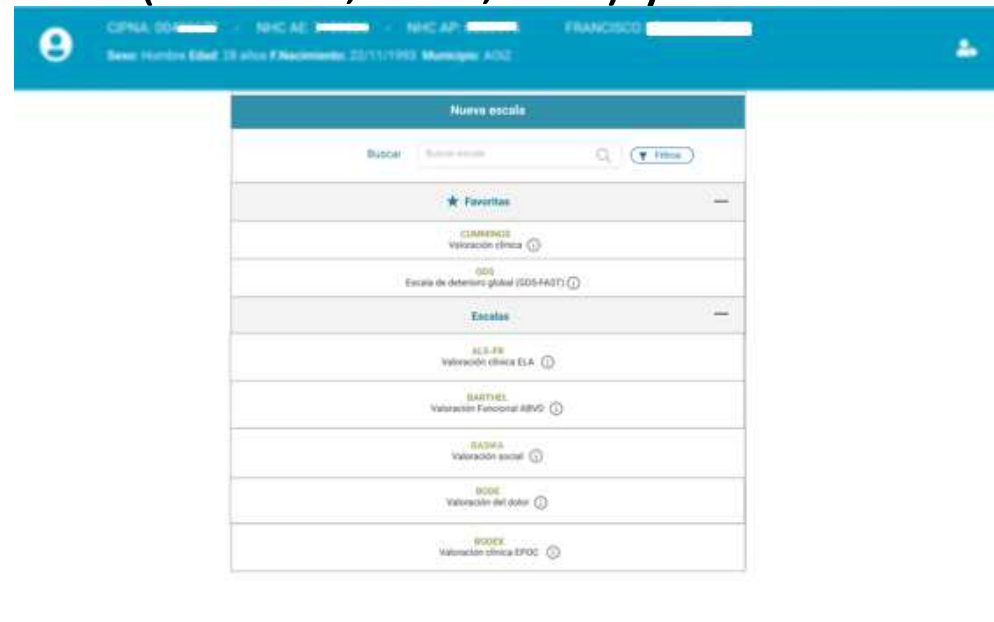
CIPNA: 00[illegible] · NHC AE: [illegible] · NHC AP: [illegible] FRANCISCO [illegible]
Sexo: Hombre Edad: 28 años F.Nacimiento: 22/11/1993 Municipio: AOIZ

Nueva escala

Buscar Buscar escala Filtros

Favoritas

CUMMINGS
Valoración clínica

GDS
Escala de deterioro global (GDS-FAST)

Escalas

ALS-FR
Valoración clínica ELA

BARTHEL
Valoración Funcional ABVD

GIJON
Valoración social

BODE
Valoración del dolor

BODEX
Valoración clínica EPOC